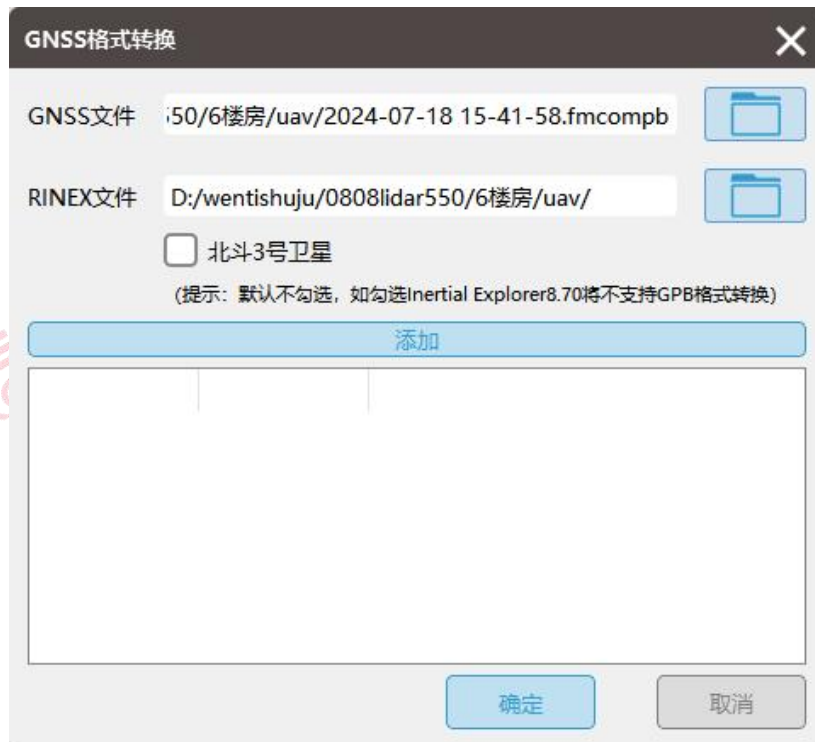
GNSS格式转换

GNSS文件 ;50/6楼房/uav/2024-07-18 15-41-58.fmcompb

RINEX文件 D:/wentishuju/0808lidar550/6楼房/uav/

北斗3号卫星

(提示：默认不勾选，如勾选Inertial Explorer8.70将不支持GPB格式转换)

添加

确定 取消